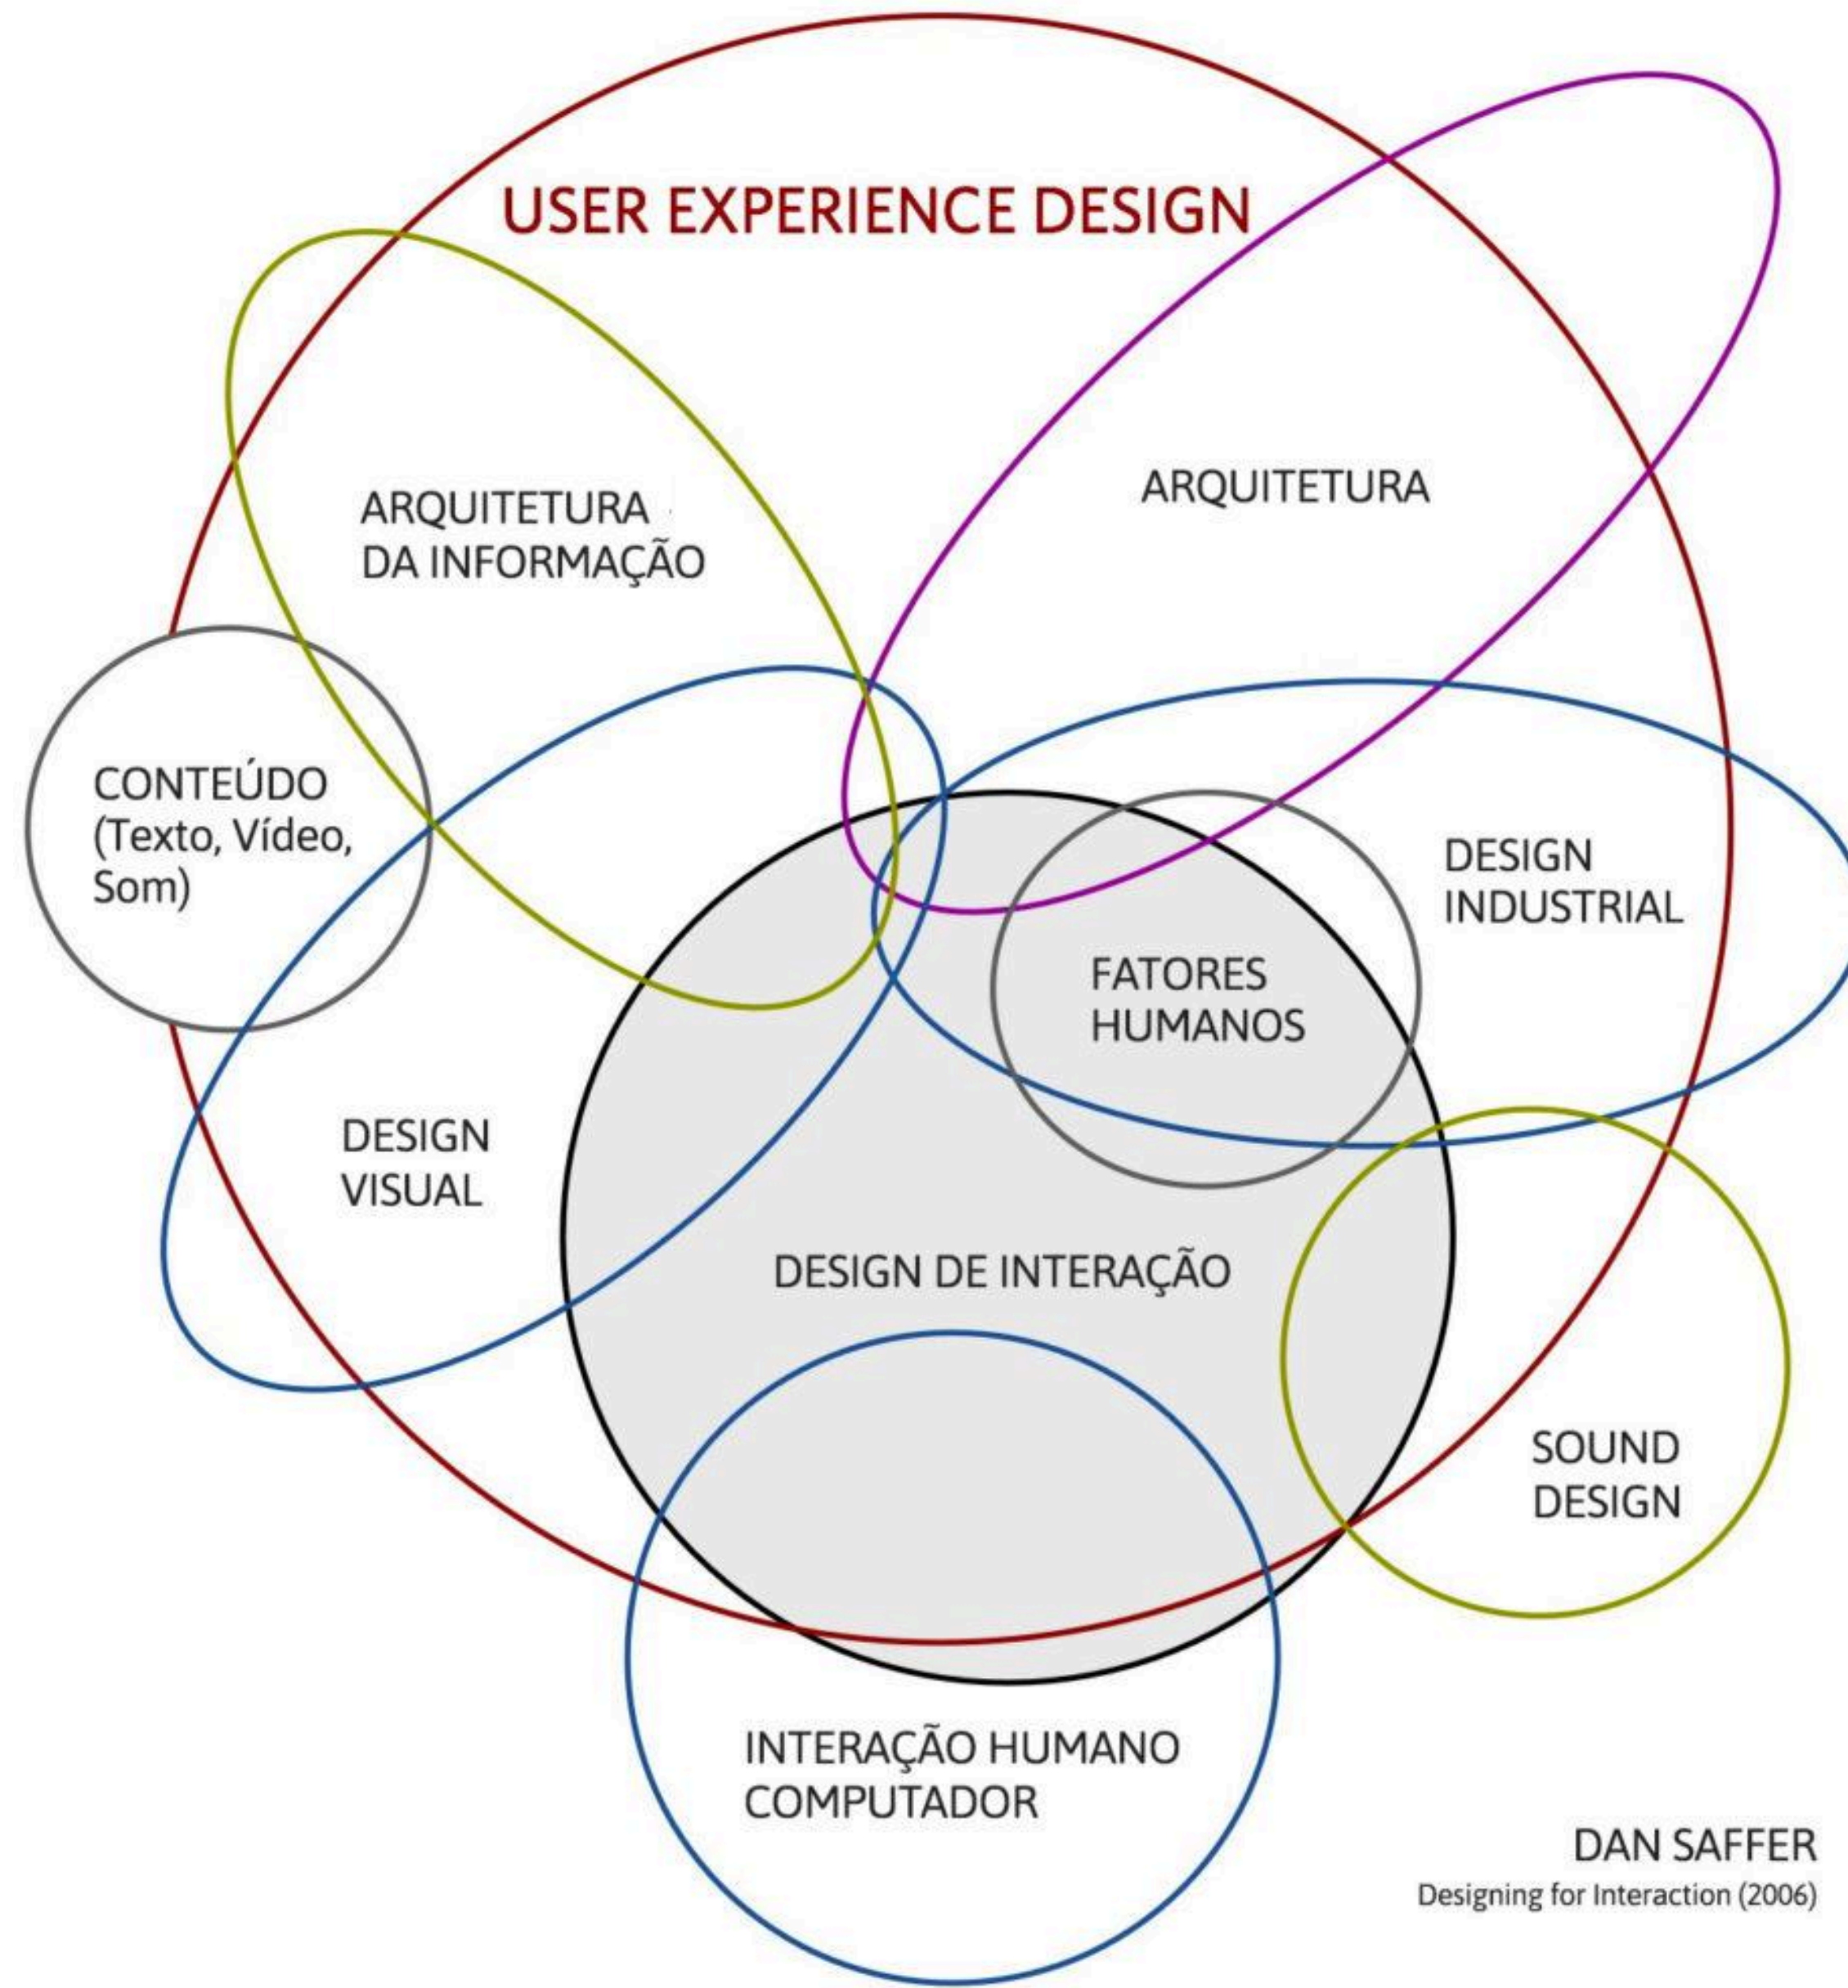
USER EXPERIENCE DESIGN

ARQUITETURA DA INFORMAÇÃO

ARQUITETURA

CONTEÚDO (Texto, Vídeo, Som)

DESIGN INDUSTRIAL

FATORES HUMANOS

DESIGN VISUAL

DESIGN DE INTERAÇÃO

SOUND DESIGN

INTERAÇÃO HUMANO COMPUTADOR

DAN SAFFER
Designing for Interaction (2006)